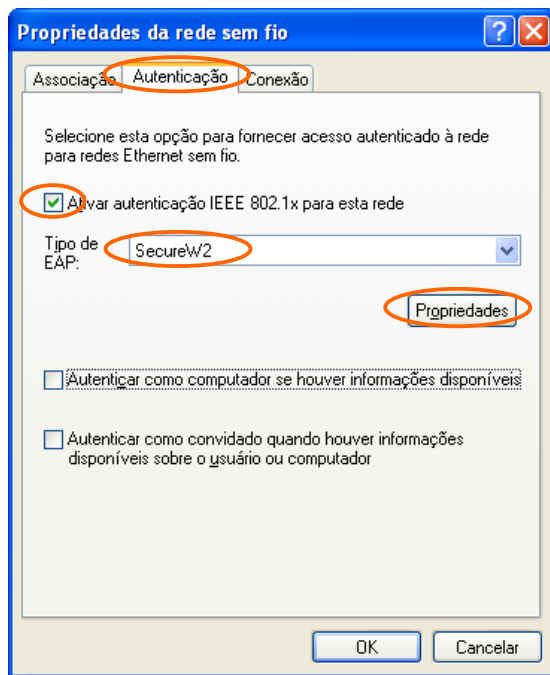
Propriedades da rede sem fio

Associação | Autenticação | Conexão

Selecione esta opção para fornecer acesso autenticado à rede para redes Ethernet sem fio.

Ativar autenticação IEEE 802.1x para esta rede

Tipo de EAP: SecureW2

Propriedades

Autenticar como computador se houver informações disponíveis

Autenticar como convidado quando houver informações disponíveis sobre o usuário ou computador

OK | Cancelar